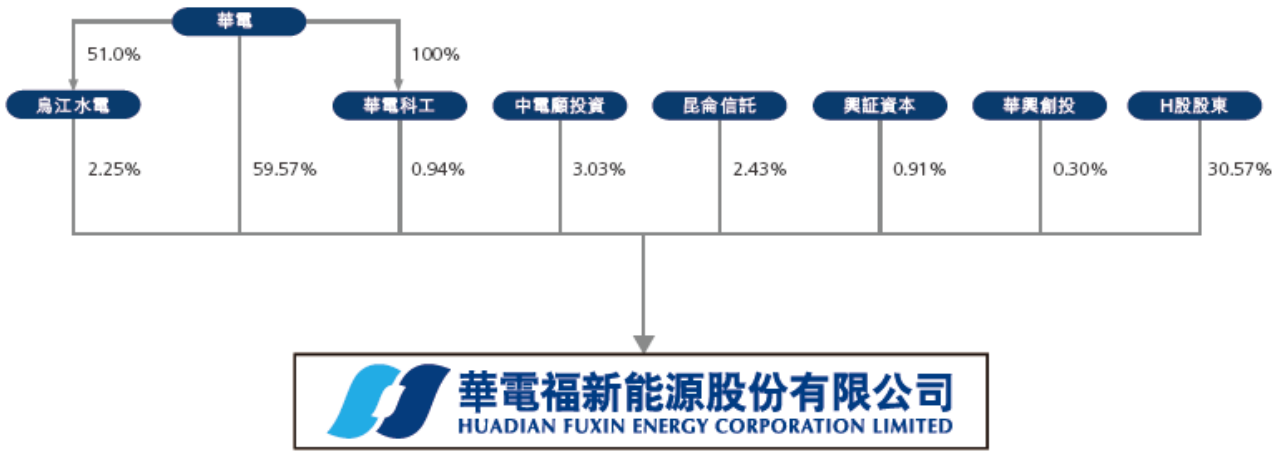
華電

51.0%

100%

烏江水電

華電科工

中電願投資

昆侖信託

興証資本

華興創投

H股股東

2.25%

59.57%

0.94%

3.03%

2.43%

0.91%

0.30%

30.57%

華電福新能源股份有限公司
HUADIAN FUXIN ENERGY CORPORATION LIMITED